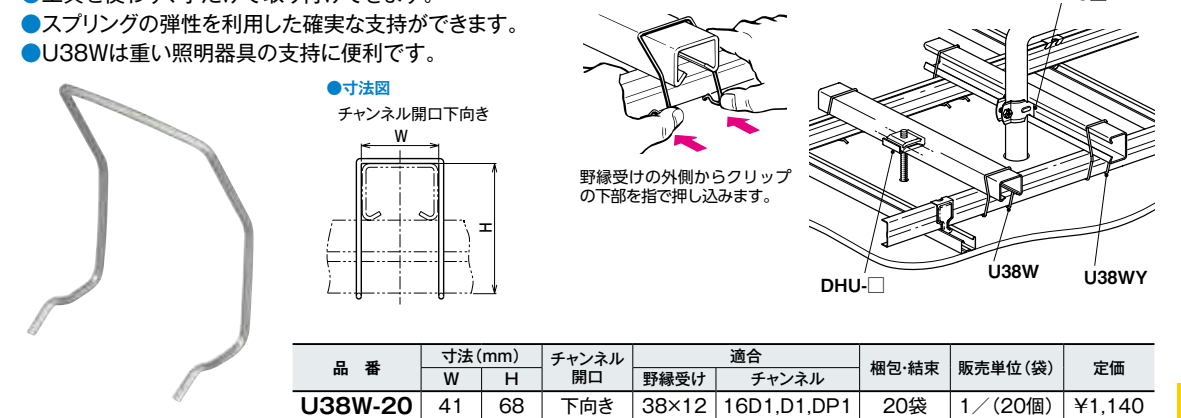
●スプリングの弾性を利用した確実な支持ができます。
●U38Wは重い照明器具の支持に便利です。

●寸法図
チャンネル開口下向き
W
H

野縁受けの外側からクリップの下部を指で押し込みます。

DHU-□
U38W
U38WY

| 品　番 | 寸法(mm) W | 寸法(mm) H | チャンネル開口 | 適合 野縁受け | 適合 チャンネル | 梱包･結束 | 販売単位(袋) | 定価 |
|---|---|---|---|---|---|---|---|---|
| U38W-20 | 41 | 68 | 下向き | 38×12 | 16D1,D1,DP1 | 20袋 | 1／(20個) | ¥1,140 |